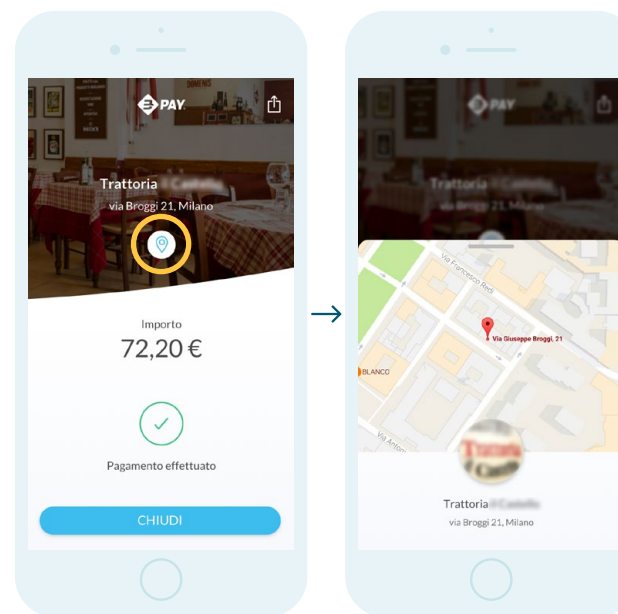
PAY

Trattoria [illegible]

via Broggi 21, Milano

Importo

72,20 €

Pagamento effettuato

CHIUDI

PAY

Trattoria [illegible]

via Broggi 21, Milano

Via Francesco Redi

Via Giuseppe Broggi, 21

BLANCO

Via Antonio

Trattoria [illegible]

via Broggi 21, Milano